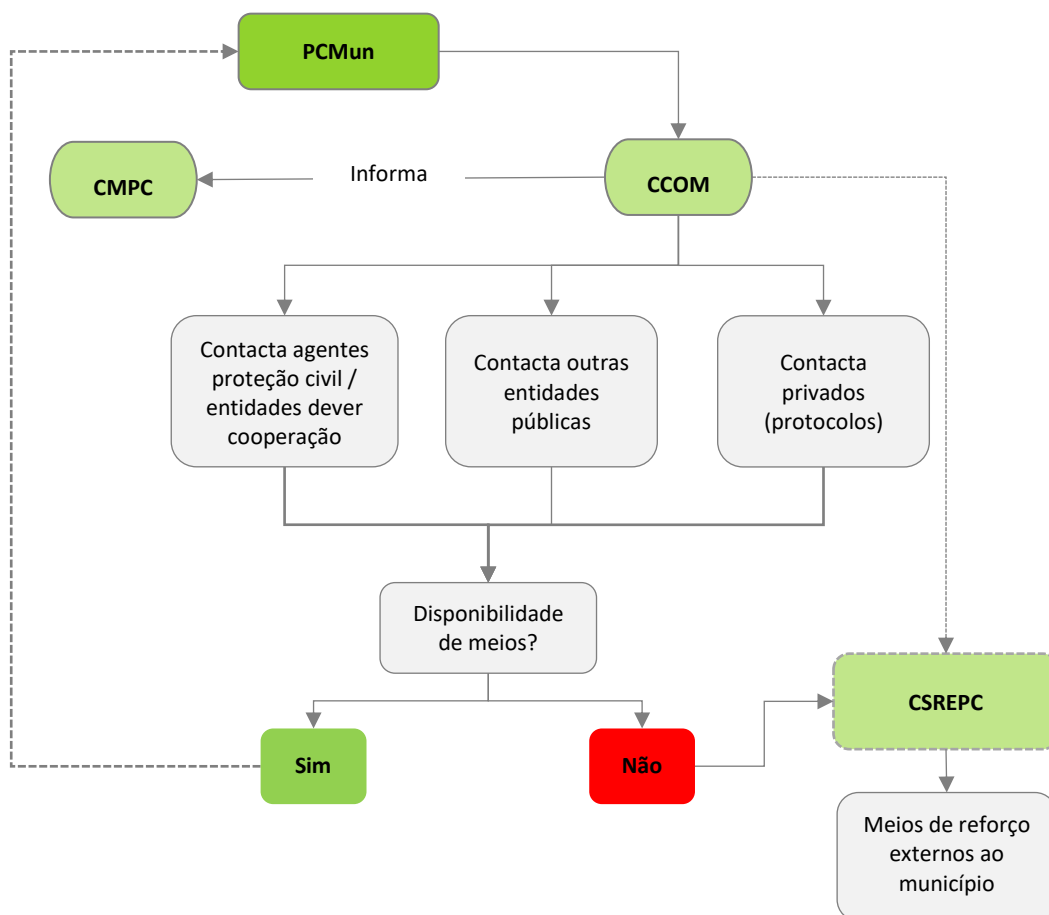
PCMun

CMPC

Informa

CCOM

Contacta agentes proteção civil / entidades dever cooperação

Contacta outras entidades públicas

Contacta privados (protocolos)

Disponibilidade de meios?

CSREPC

Sim

Não

Meios de reforço externos ao município